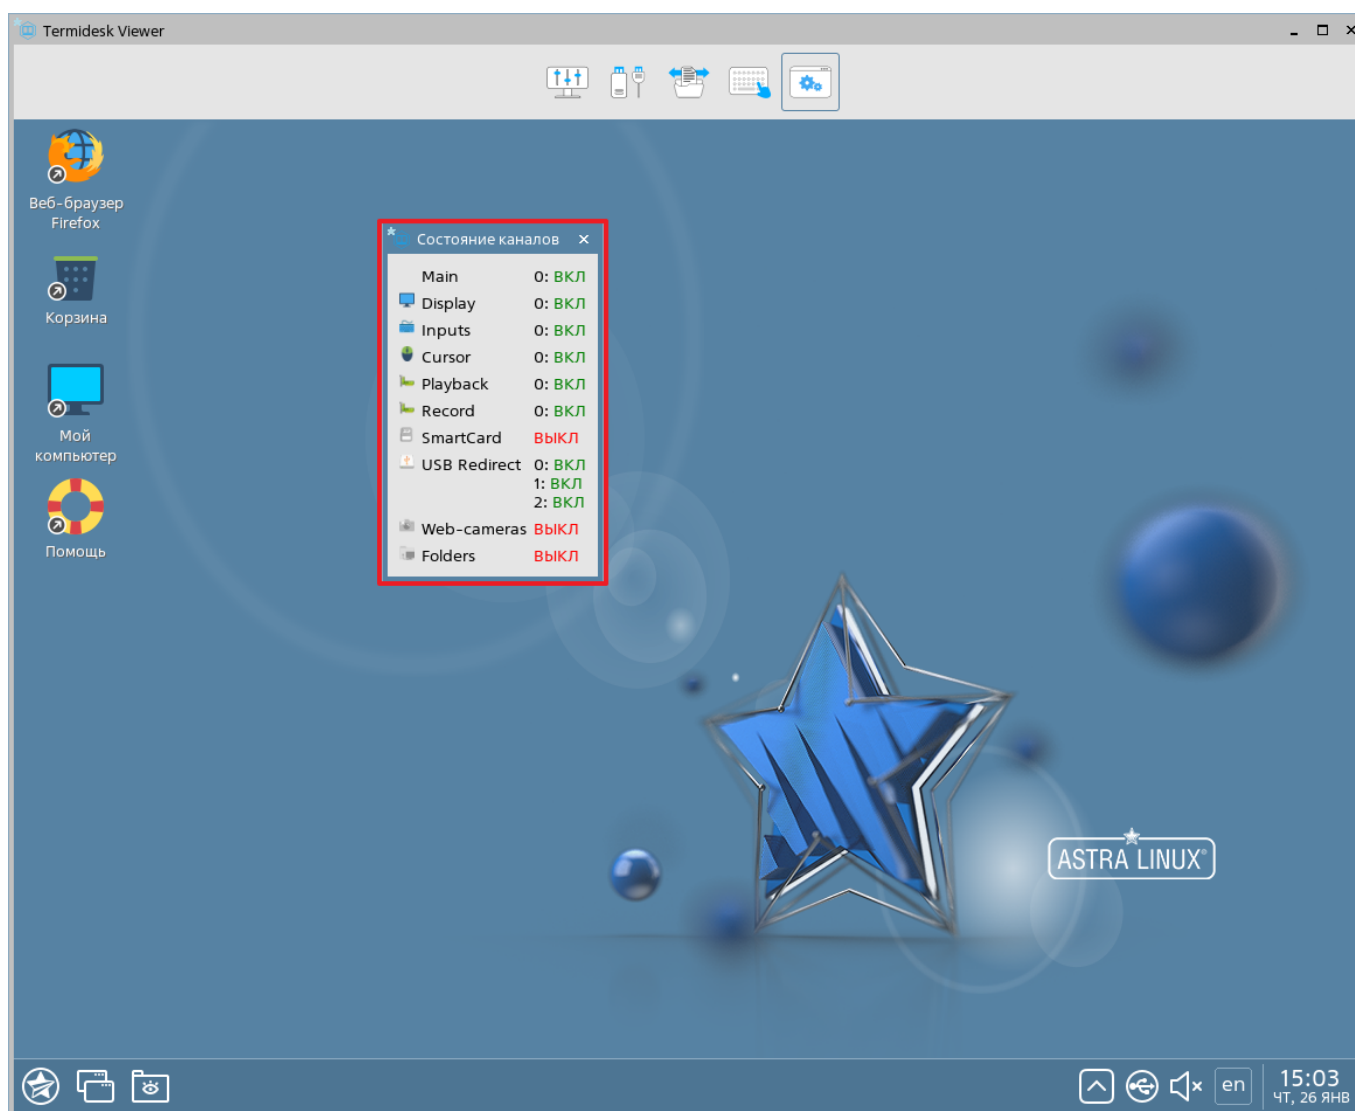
Termidesk Viewer

Веб-браузер Firefox

Корзина

Мой компьютер

Помощь

Состояние каналов ×

| | |
|---|---|
| Main | 0: ВКЛ |
| Display | 0: ВКЛ |
| Inputs | 0: ВКЛ |
| Cursor | 0: ВКЛ |
| Playback | 0: ВКЛ |
| Record | 0: ВКЛ |
| SmartCard | ВЫКЛ |
| USB Redirect | 0: ВКЛ 1: ВКЛ 2: ВКЛ |
| Web-cameras | ВЫКЛ |
| Folders | ВЫКЛ |

ASTRA LINUX®

en

15:03
ЧТ, 26 ЯНВ